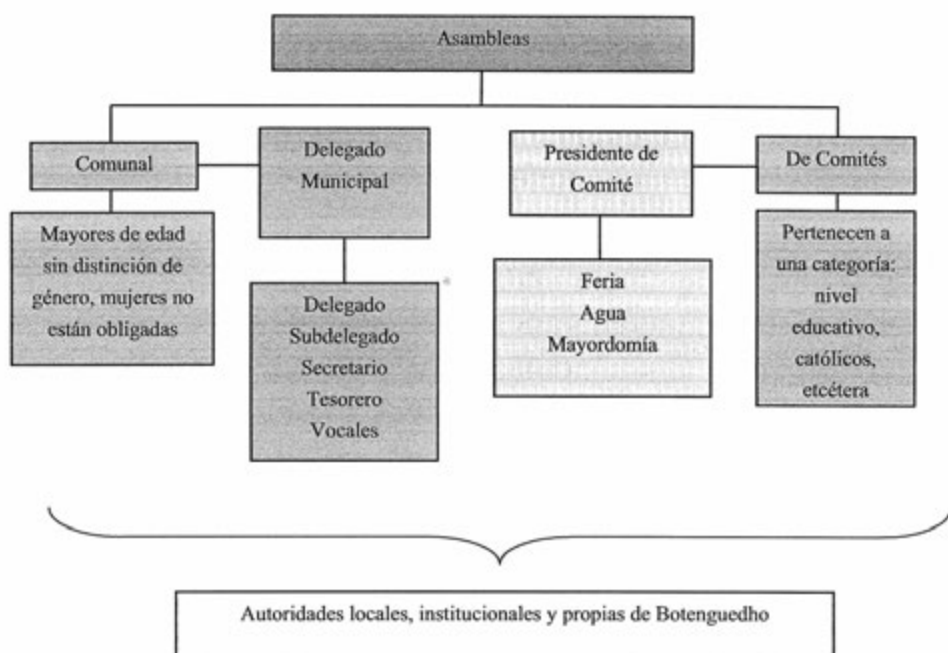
Asambleas

Comunal

Mayores de edad sin distinción de género, mujeres no están obligadas

Delegado Municipal

Delegado
Subdelegado
Secretario
Tesorero
Vocales

Presidente de Comité

Feria
Agua
Mayordomía

De Comités

Pertenecen a una categoría: nivel educativo, católicos, etcétera

Autoridades locales, institucionales y propias de Botenguedho